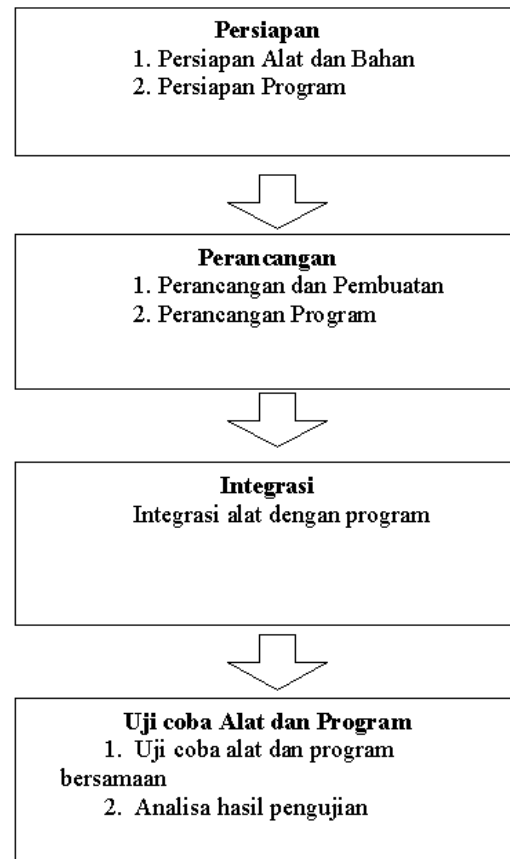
**Persiapan**
1. Persiapan Alat dan Bahan
2. Persiapan Program

**Perancangan**
1. Perancangan dan Pembuatan
2. Perancangan Program

**Integrasi**
Integrasi alat dengan program

**Uji coba Alat dan Program**
1. Uji coba alat dan program bersamaan
2. Analisa hasil pengujian